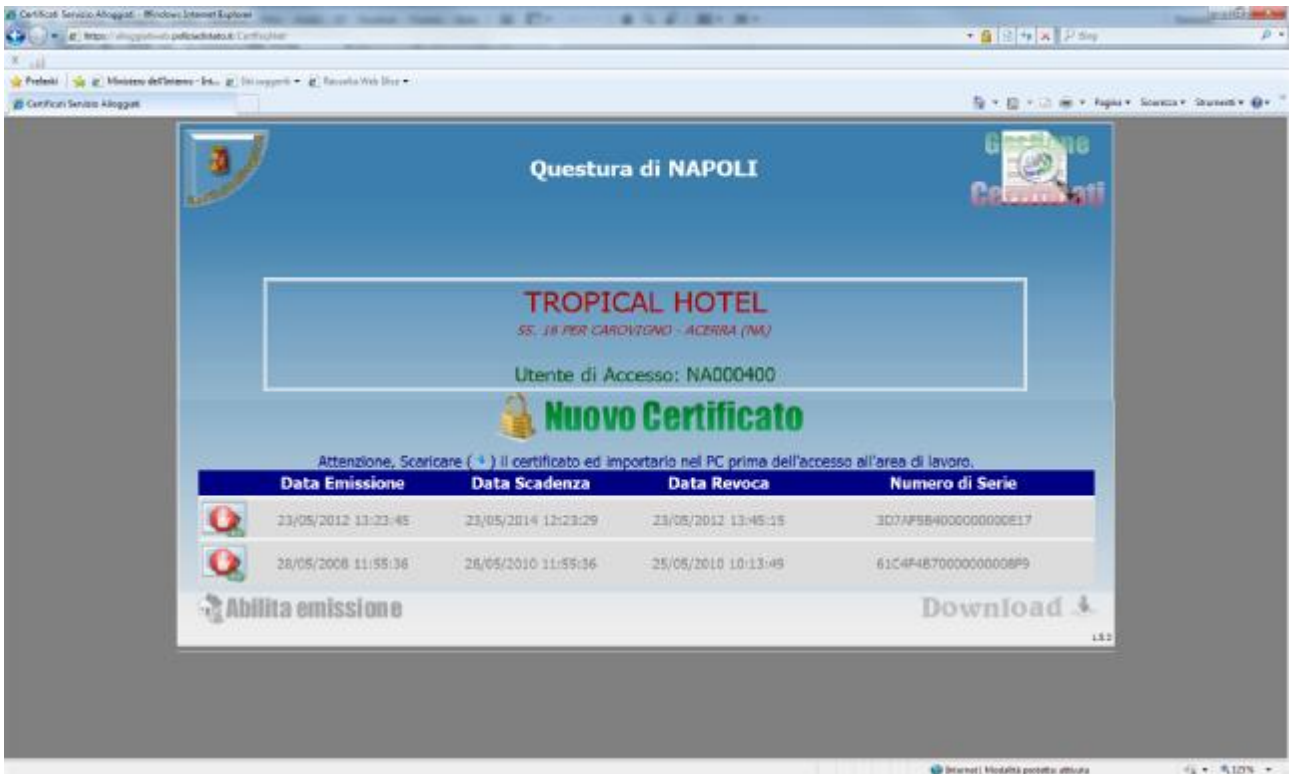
Certificati Servizio Alloggiati - Windows Internet Explorer

https://alloggiatiweb.poliziadistato.it/CertificaWeb

Preferiti | Ministero dell'Interno - Ire... | Siti suggeriti ▾ | Raccolta Web Slice ▾

Certificati Servizio Alloggiati

Pagina ▾ Sicurezza ▾ Strumenti ▾

Questura di NAPOLI

Gestione Certificati

TROPICAL HOTEL

SS. 18 PER CAROVIGNO - ACERRA (NA)

Utente di Accesso: NA000400

Nuovo Certificato

Attenzione, Scaricare ( ) il certificato ed importarlo nel PC prima dell'accesso all'area di lavoro.

| | Data Emissione | Data Scadenza | Data Revoca | Numero di Serie |
|---|---|---|---|---|
| | 23/05/2012 13:23:45 | 23/05/2014 12:23:29 | 23/05/2012 13:45:15 | 3D7AF5B4000000000E17 |
| | 28/05/2008 11:55:36 | 28/05/2010 11:55:36 | 25/05/2010 10:13:49 | 61C4F4B70000000008F9 |

Abilita emissione

Download

1.5.2

Internet | Modalità protetta: attivata

125%